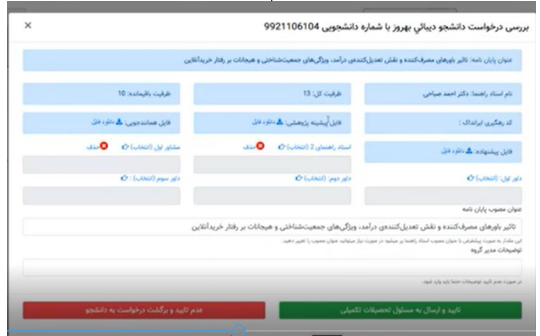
بررسی درخواست دانشجو دیبالی بهروز با شماره دانشجویی 9921106104

×

عنوان پایان نامه: تاثیر باورهای مصرف‌کننده و نقش تعدیل‌کنندگی درآمد، ویژگی‌های جمعیت‌شناختی و هیجانات بر رفتار خرید آنلاین

نام استاد راهنما: دکتر احمد صباحی

ظرفیت کل: 13

ظرفیت باقیمانده: 10

کد رهگیری ایرانداک:

فایل پیشینه پژوهشی: دانلود فایل

فایل همانندجویی: دانلود فایل

فایل پیشنهاده: دانلود فایل

استاد راهنمای 2 (انتخاب) حذف

مشاور اول (انتخاب) حذف

داور اول (انتخاب)

داور دوم (انتخاب)

داور سوم (انتخاب)

عنوان مصوب پایان نامه

تاثیر باورهای مصرف‌کننده و نقش تعدیل‌کنندگی درآمد، ویژگی‌های جمعیت‌شناختی و هیجانات بر رفتار خرید آنلاین

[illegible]

توضیحات مدیر گروه

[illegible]

تایید و ارسال به مسئول تحصیلات تکمیلی

عدم تایید و برگشت درخواست به دانشجو